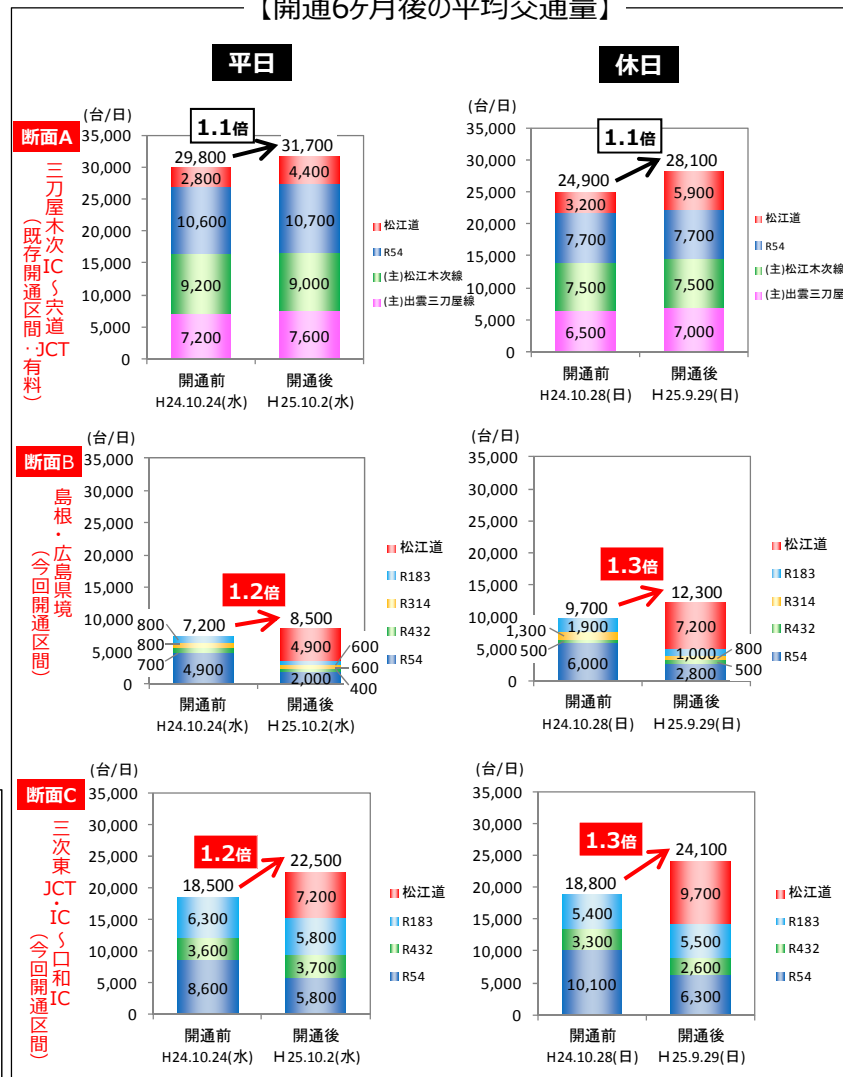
【開通6ヶ月後の平均交通量】

平日

休日

断面A
三刀屋木次IC～宍道JCT（既存開通区間・有料）

(台/日)
35,000
30,000
25,000
20,000
15,000
10,000
5,000
0

1.1倍
29,800
31,700

| | 開通前 H24.10.24(水) | 開通後 H25.10.2(水) |
|---|---|---|
| 松江道 | 2,800 | 4,400 |
| R54 | 10,600 | 10,700 |
| (主)松江木次線 | 9,200 | 9,000 |
| (主)出雲三刀屋線 | 7,200 | 7,600 |

(台/日)
35,000
30,000
25,000
20,000
15,000
10,000
5,000
0

1.1倍
24,900
28,100

| | 開通前 H24.10.28(日) | 開通後 H25.9.29(日) |
|---|---|---|
| 松江道 | 3,200 | 5,900 |
| R54 | 7,700 | 7,700 |
| (主)松江木次線 | 7,500 | 7,500 |
| (主)出雲三刀屋 | 6,500 | 7,000 |

断面B
島根・広島県境（今回開通区間）

(台/日)
35,000
30,000
25,000
20,000
15,000
10,000
5,000
0

1.2倍
7,200
8,500

| | 開通前 H24.10.24(水) | 開通後 H25.10.2(水) |
|---|---|---|
| 松江道 | | 4,900 |
| R183 | 800 | 600 |
| R314 | 800 | 600 |
| R432 | 700 | 400 |
| R54 | 4,900 | 2,000 |

(台/日)
35,000
30,000
25,000
20,000
15,000
10,000
5,000
0

1.3倍
9,700
12,300

| | 開通前 H24.10.28(日) | 開通後 H25.9.29(日) |
|---|---|---|
| 松江道 | | 7,200 |
| R183 | 1,900 | 800 |
| R314 | 1,300 | 1,000 |
| R432 | 500 | 500 |
| R54 | 6,000 | 2,800 |

断面C
三次東JCT・IC～口和IC（今回開通区間）

(台/日)
35,000
30,000
25,000
20,000
15,000
10,000
5,000
0

1.2倍
18,500
22,500

| | 開通前 H24.10.24(水) | 開通後 H25.10.2(水) |
|---|---|---|
| 松江道 | | 7,200 |
| R183 | 6,300 | 5,800 |
| R432 | 3,600 | 3,700 |
| R54 | 8,600 | 5,800 |

(台/日)
35,000
30,000
25,000
20,000
15,000
10,000
5,000
0

1.3倍
18,800
24,100

| | 開通前 H24.10.28(日) | 開通後 H25.9.29(日) |
|---|---|---|
| 松江道 | | 9,700 |
| R183 | 5,400 | 5,500 |
| R432 | 3,300 | 2,600 |
| R54 | 10,100 | 6,300 |